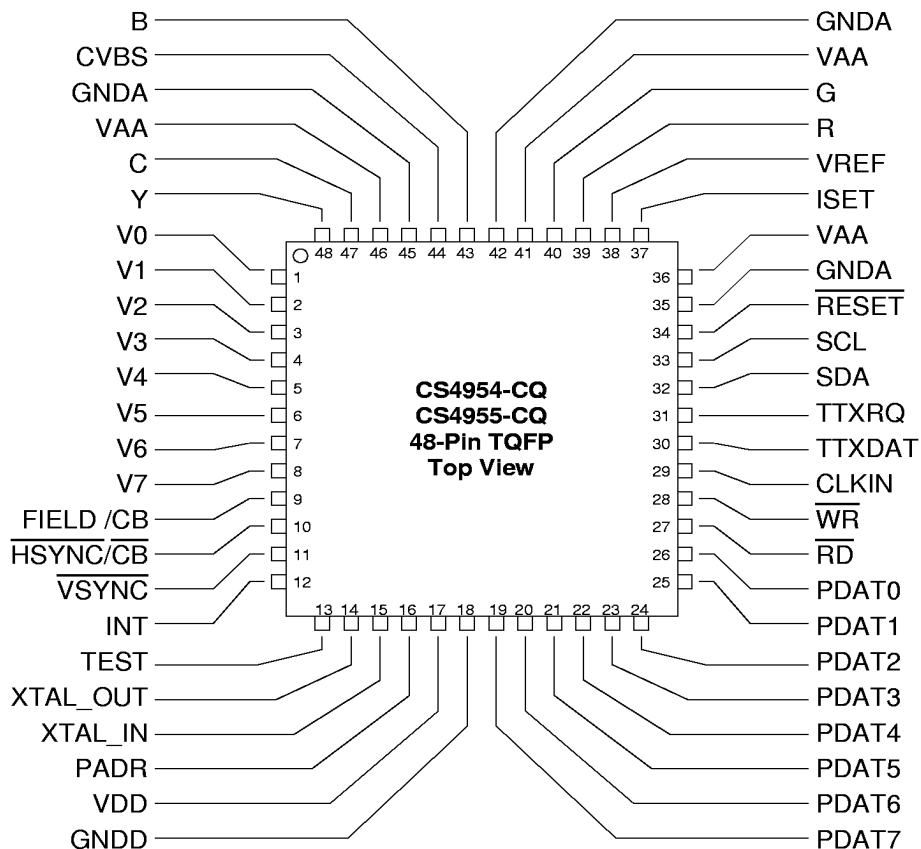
CS4954-CQ
CS4955-CQ
48-Pin TQFP
Top View

B
CVBS
GNDA
VAA
C
Y
V0
V1
V2
V3
V4
V5
V6
V7
FIELD /CB
$\overline{\text{HSYNC}}/\overline{\text{CB}}$
$\overline{\text{VSYNC}}$
INT
TEST
XTAL_OUT
XTAL_IN
PADR
VDD
GNDD

GNDA
VAA
G
R
VREF
ISET
VAA
GNDA
$\overline{\text{RESET}}$
SCL
SDA
TTXRQ
TTXDAT
CLKIN
$\overline{\text{WR}}$
$\overline{\text{RD}}$
PDAT0
PDAT1
PDAT2
PDAT3
PDAT4
PDAT5
PDAT6
PDAT7

48 47 46 45 44 43 42 41 40 39 38 37
1 2 3 4 5 6 7 8 9 10 11 12
13 14 15 16 17 18 19 20 21 22 23 24
36 35 34 33 32 31 30 29 28 27 26 25